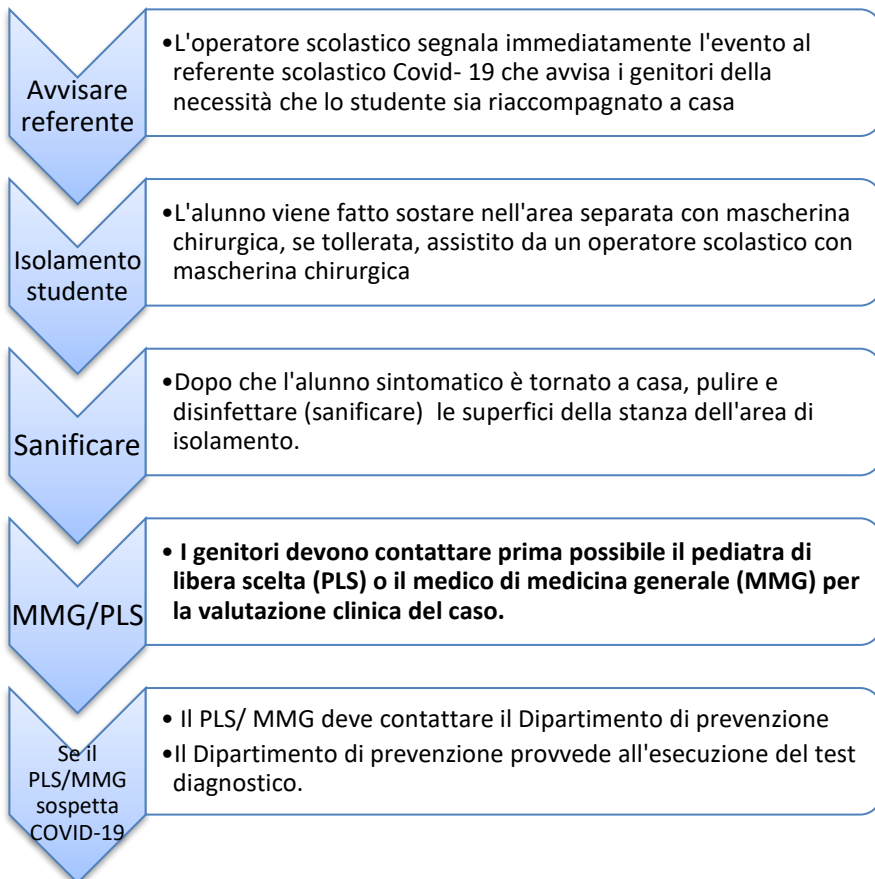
Avvisare referente

•L'operatore scolastico segnala immediatamente l'evento al referente scolastico Covid- 19 che avvisa i genitori della necessità che lo studente sia riaccompagnato a casa

Isolamento studente

•L'alunno viene fatto sostare nell'area separata con mascherina chirurgica, se tollerata, assistito da un operatore scolastico con mascherina chirurgica

Sanificare

•Dopo che l'alunno sintomatico è tornato a casa, pulire e disinfettare (sanificare) le superfici della stanza dell'area di isolamento.

MMG/PLS

• **I genitori devono contattare prima possibile il pediatra di libera scelta (PLS) o il medico di medicina generale (MMG) per la valutazione clinica del caso.**

Se il PLS/MMG sospetta COVID-19

• Il PLS/ MMG deve contattare il Dipartimento di prevenzione
•Il Dipartimento di prevenzione provvede all'esecuzione del test diagnostico.